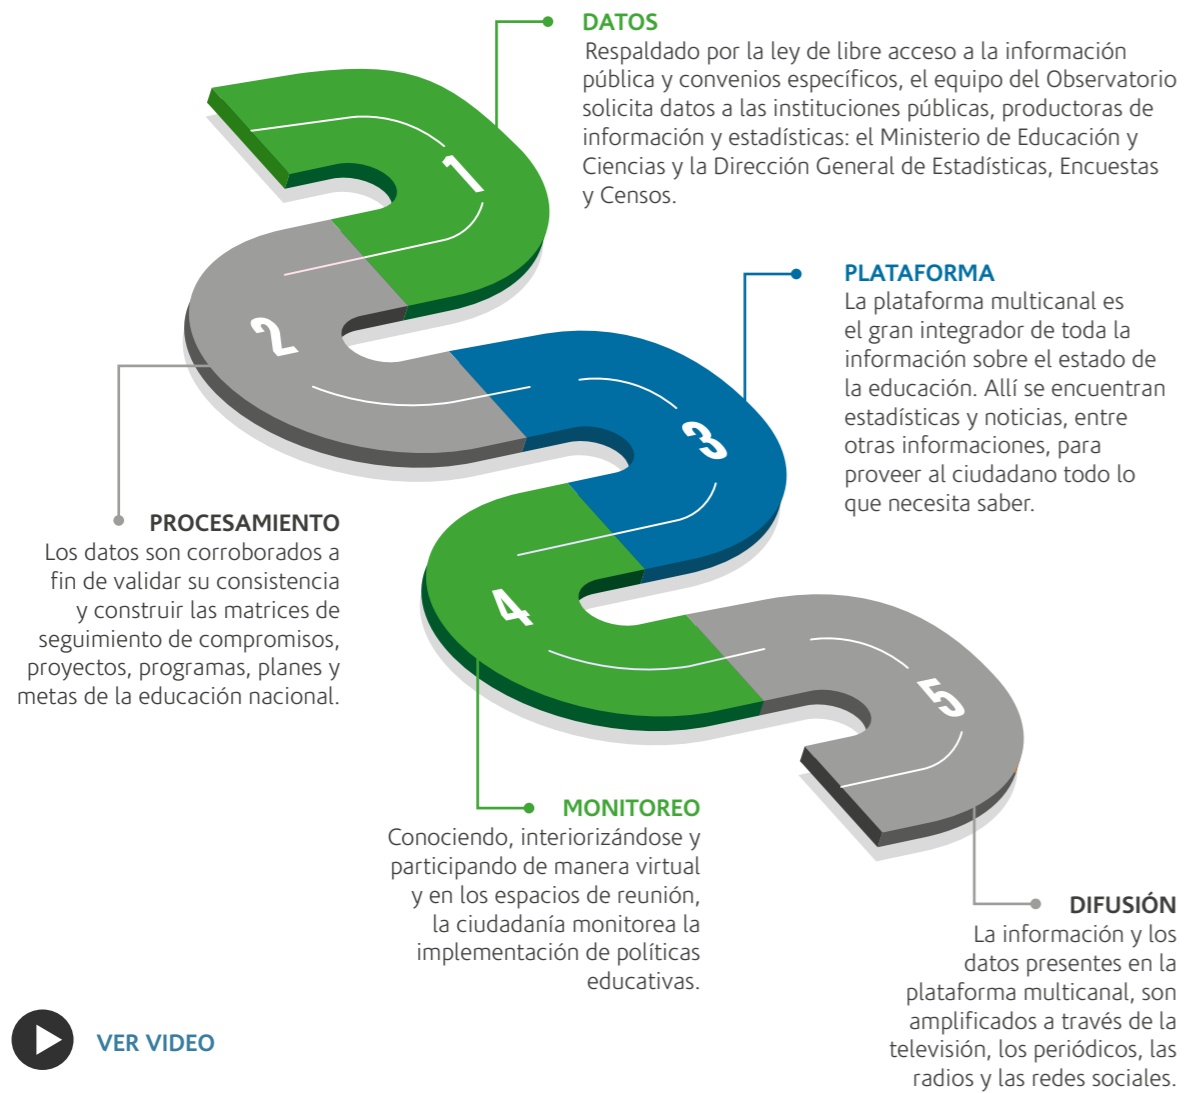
DATOS
Respaldado por la ley de libre acceso a la información pública y convenios específicos, el equipo del Observatorio solicita datos a las instituciones públicas, productoras de información y estadísticas: el Ministerio de Educación y Ciencias y la Dirección General de Estadísticas, Encuestas y Censos.

1

2

PLATAFORMA
La plataforma multicanal es el gran integrador de toda la información sobre el estado de la educación. Allí se encuentran estadísticas y noticias, entre otras informaciones, para proveer al ciudadano todo lo que necesita saber.

3

PROCESAMIENTO
Los datos son corroborados a fin de validar su consistencia y construir las matrices de seguimiento de compromisos, proyectos, programas, planes y metas de la educación nacional.

4

5

MONITOREO
Conociendo, interiorizándose y participando de manera virtual y en los espacios de reunión, la ciudadanía monitorea la implementación de políticas educativas.

DIFUSIÓN
La información y los datos presentes en la plataforma multicanal, son amplificados a través de la televisión, los periódicos, las radios y las redes sociales.

VER VIDEO